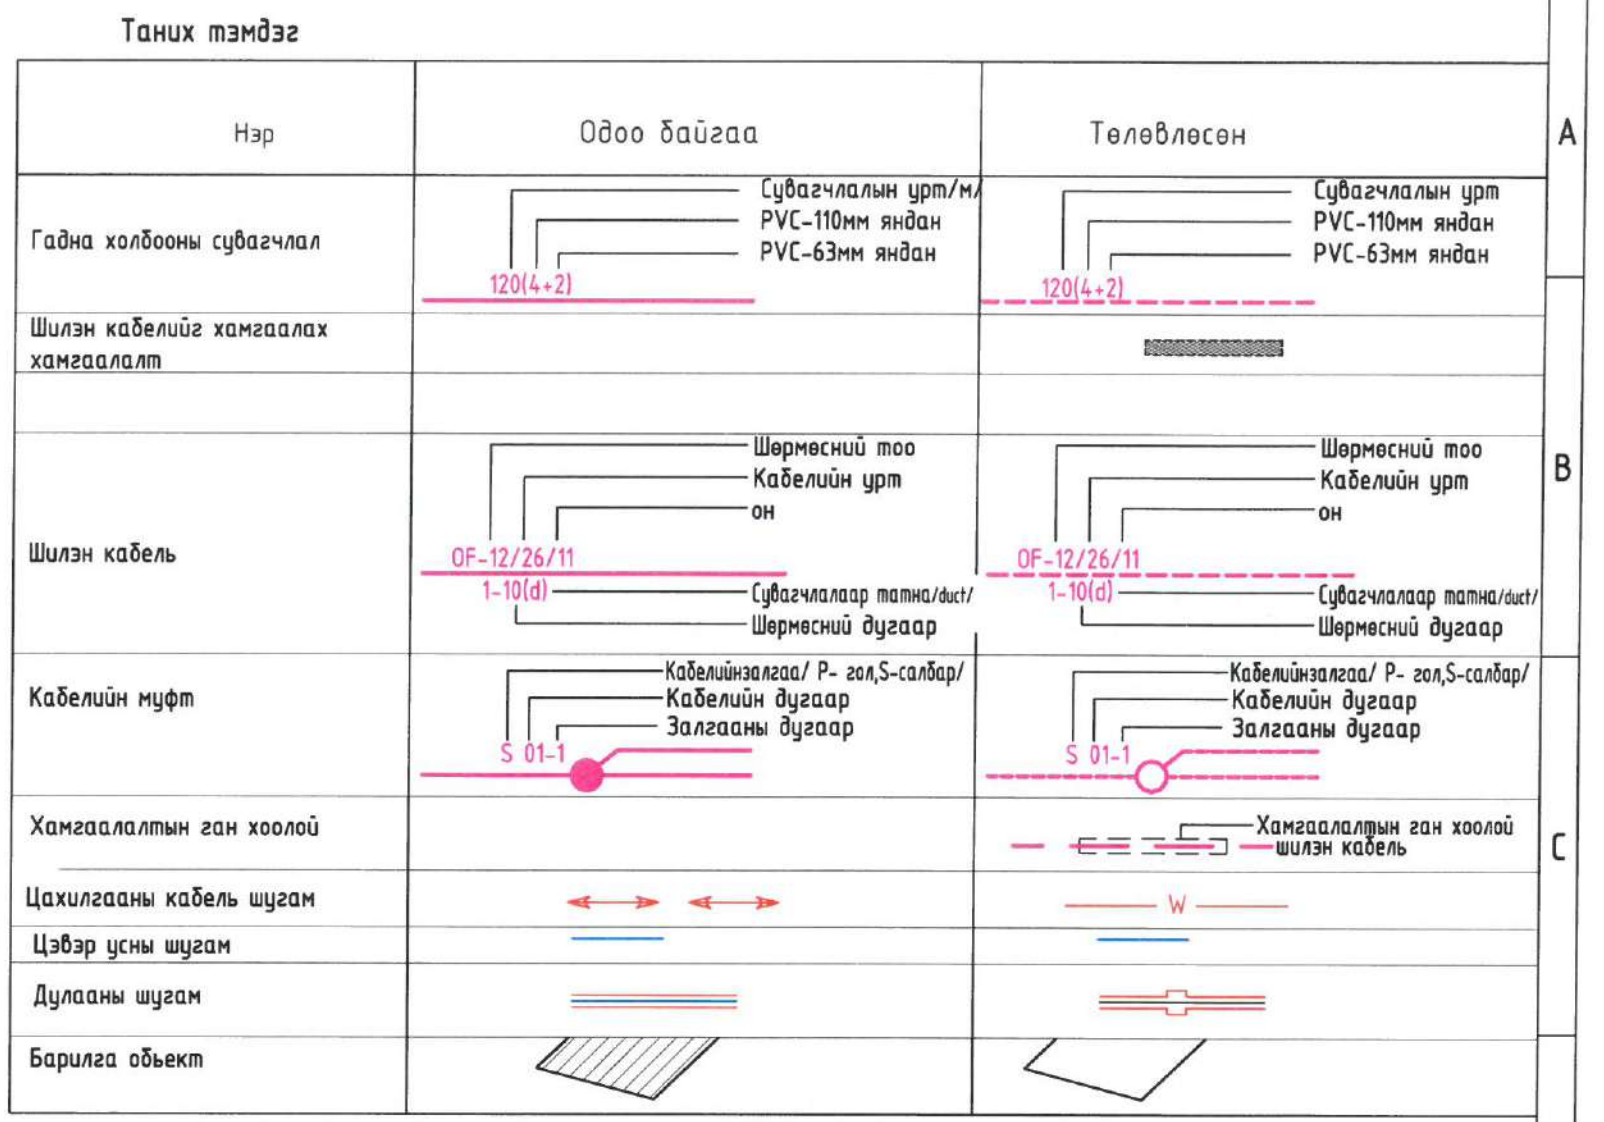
Таних тэмдэг

| Нэр | Одоо байгаа | Төлөвлөсөн |
|---|---|---|
| Гадна холбооны сувагчлал | Сувагчлалын урт/м/ PVC-110мм яндан PVC-63мм яндан 120(4+2) | Сувагчлалын урт PVC-110мм яндан PVC-63мм яндан 120(4+2) |
| Шилэн кабелийг хамгаалах хамгаалалт | | |
| | | |
| Шилэн кабель | Шөрмөсний тоо Кабелийн урт он OF-12/26/11 1-10(d) Сувагчлалаар татна/duct/ Шөрмөсний дугаар | Шөрмөсний тоо Кабелийн урт он OF-12/26/11 1-10(d) Сувагчлалаар татна/duct/ Шөрмөсний дугаар |
| Кабелийн муфт | Кабелийнзалгаа/ Р- гол,S-салбар/ Кабелийн дугаар Залгааны дугаар S 01-1 | Кабелийнзалгаа/ Р- гол,S-салбар/ Кабелийн дугаар Залгааны дугаар S 01-1 |
| Хамгаалалтын ган хоолой | | Хамгаалалтын ган хоолой шилэн кабель |
| Цахилгааны кабель шугам | | W |
| Цэвэр усны шугам | | |
| Дулааны шугам | | |
| Барилга обьект | | |

A

B

C